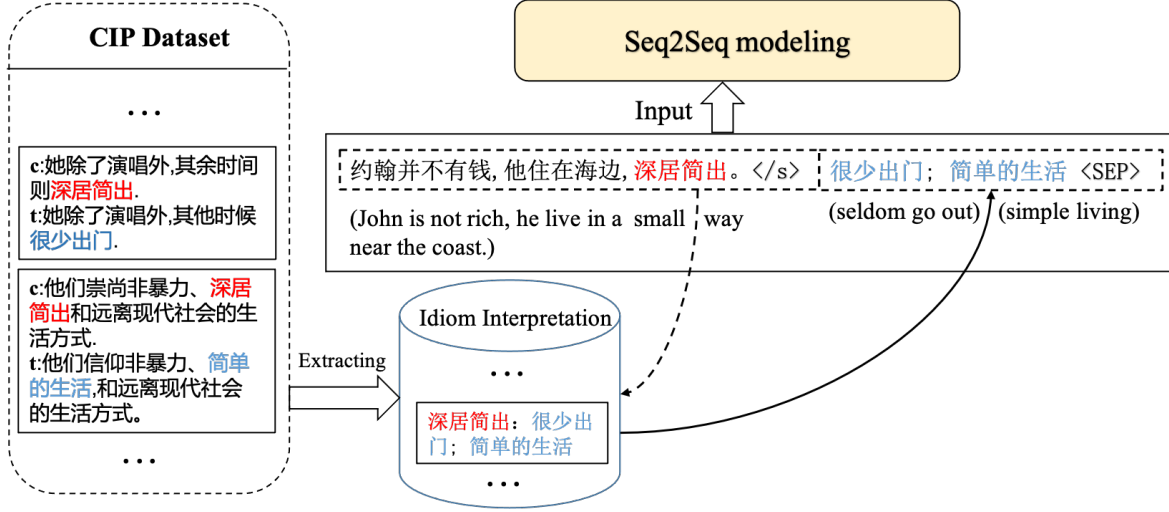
CIP Dataset

...

c:她除了演唱外,其余时间则深居简出.
t:她除了演唱外,其他时候很少出门.

c:他们崇尚非暴力、深居简出和远离现代社会的生活方式.
t:他们信仰非暴力、简单的生活,和远离现代社会的生活方式。

...

Seq2Seq modeling

Input

约翰并不有钱, 他住在海边, 深居简出。</s> 很少出门; 简单的生活 <SEP>

(John is not rich, he live in a small way near the coast.)

(seldom go out) (simple living)

Extracting

Idiom Interpretation

...

深居简出: 很少出门; 简单的生活

...